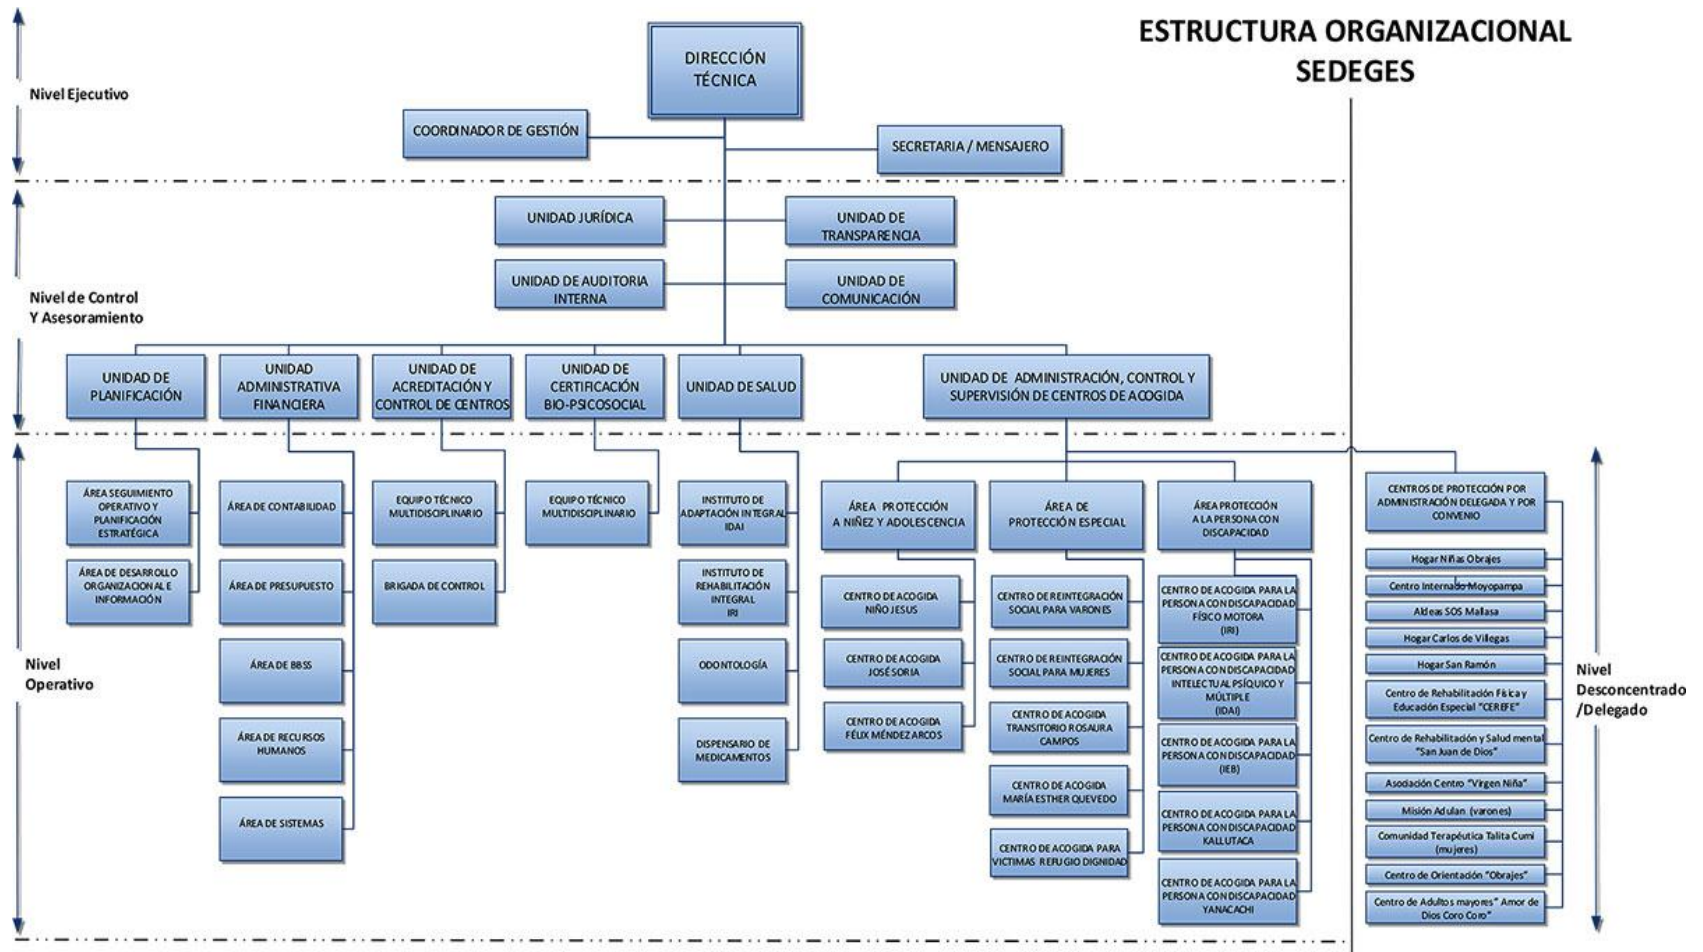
ESTRUCTURA ORGANIZACIONAL
SEDEGES

Nivel Ejecutivo

DIRECCIÓN TÉCNICA

COORDINADOR DE GESTIÓN

SECRETARIA / MENSAJERO

Nivel de Control Y Asesoramiento

UNIDAD JURÍDICA

UNIDAD DE TRANSPARENCIA

UNIDAD DE AUDITORIA INTERNA

UNIDAD DE COMUNICACIÓN

UNIDAD DE PLANIFICACIÓN

UNIDAD ADMINISTRATIVA FINANCIERA

UNIDAD DE ACREDITACIÓN Y CONTROL DE CENTROS

UNIDAD DE CERTIFICACIÓN BIO-PSICOSOCIAL

UNIDAD DE SALUD

UNIDAD DE ADMINISTRACIÓN, CONTROL Y SUPERVISIÓN DE CENTROS DE ACOGIDA

Nivel Operativo

ÁREA SEGUIMIENTO OPERATIVO Y PLANIFICACIÓN ESTRATÉGICA

ÁREA DE DESARROLLO ORGANIZACIONAL E INFORMACIÓN

ÁREA DE CONTABILIDAD

ÁREA DE PRESUPUESTO

ÁREA DE BBSS

ÁREA DE RECURSOS HUMANOS

ÁREA DE SISTEMAS

EQUIPO TÉCNICO MULTIDISCIPLINARIO

BRIGADA DE CONTROL

EQUIPO TÉCNICO MULTIDISCIPLINARIO

INSTITUTO DE ADAPTACIÓN INTEGRAL IDAI

INSTITUTO DE REHABILITACIÓN INTEGRAL IRI

ODONTOLOGÍA

DISPENSARIO DE MEDICAMENTOS

ÁREA PROTECCIÓN A NIÑEZ Y ADOLESCENCIA

CENTRO DE ACOGIDA NIÑO JESUS

CENTRO DE ACOGIDA JOSÉ SORIA

CENTRO DE ACOGIDA FÉLIX MÉNDEZ ARCOS

ÁREA DE PROTECCIÓN ESPECIAL

CENTRO DE REINTEGRACIÓN SOCIAL PARA VARONES

CENTRO DE REINTEGRACIÓN SOCIAL PARA MUJERES

CENTRO DE ACOGIDA TRANSITORIO ROSAURA CAMPOS

CENTRO DE ACOGIDA MARÍA ESTHER QUEVEDO

CENTRO DE ACOGIDA PARA VICTIMAS REFUGIO DIGNIDAD

ÁREA PROTECCIÓN A LA PERSONA CON DISCAPACIDAD

CENTRO DE ACOGIDA PARA LA PERSONA CON DISCAPACIDAD FÍSICO MOTORA (IRI)

CENTRO DE ACOGIDA PARA LA PERSONA CON DISCAPACIDAD INTELECTUAL PSÍQUICO Y MÚLTIPLE (IDAI)

CENTRO DE ACOGIDA PARA LA PERSONA CON DISCAPACIDAD (IEB)

CENTRO DE ACOGIDA PARA LA PERSONA CON DISCAPACIDAD KALLUTACA

CENTRO DE ACOGIDA PARA LA PERSONA CON DISCAPACIDAD YANACACHI

CENTROS DE PROTECCIÓN POR ADMINISTRACIÓN DELEGADA Y POR CONVENIO

Hogar Niñas Obrajes

Centro Internado Moyopampa

Aldeas SOS Mallasa

Hogar Carlos de Villegas

Hogar San Ramón

Centro de Rehabilitación Física y Educación Especial "CEREFE"

Centro de Rehabilitación y Salud mental "San Juan de Dios"

Asociación Centro "Virgen Niña"

Misión Adulan (varones)

Comunidad Terapéutica Talita Cumi (mujeres)

Centro de Orientación "Obrajes"

Centro de Adultos mayores" Amor de Dios Coro Coro"

Nivel Desconcentrado /Delegado